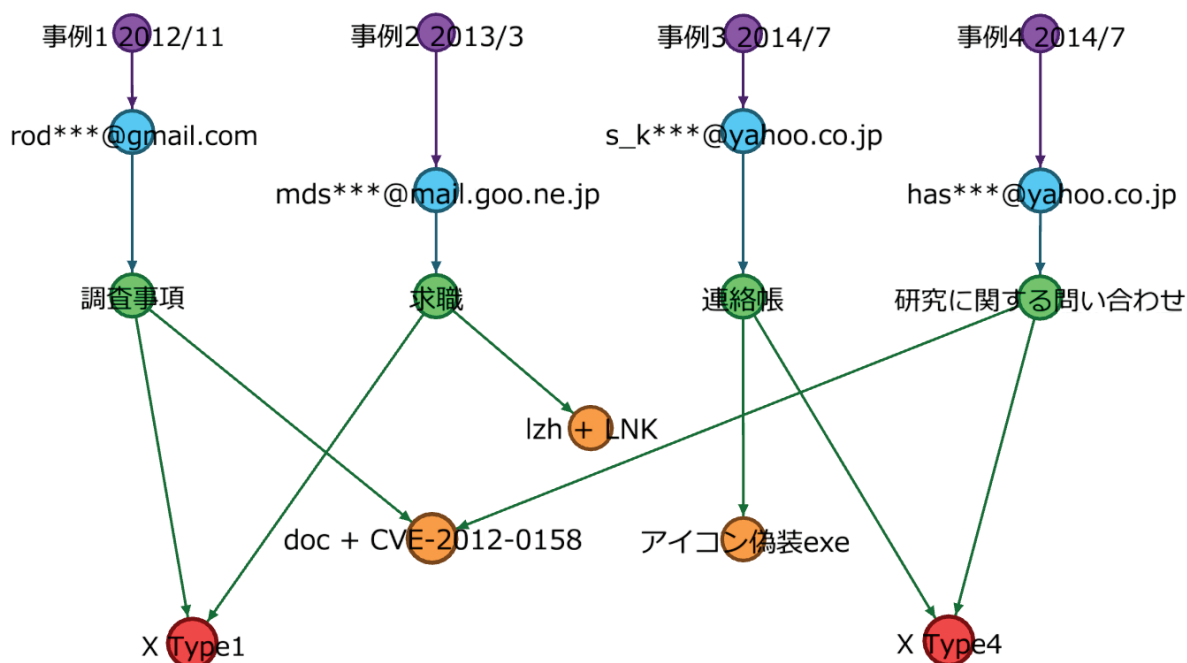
事例1 2012/11

rod***@gmail.com

調査事項

事例2 2013/3

mds***@mail.goo.ne.jp

求職

事例3 2014/7

s_k***@yahoo.co.jp

連絡帳

事例4 2014/7

has***@yahoo.co.jp

研究に関する問い合わせ

lzh + LNK

doc + CVE-2012-0158

アイコン偽装exe

X Type1

X Type4